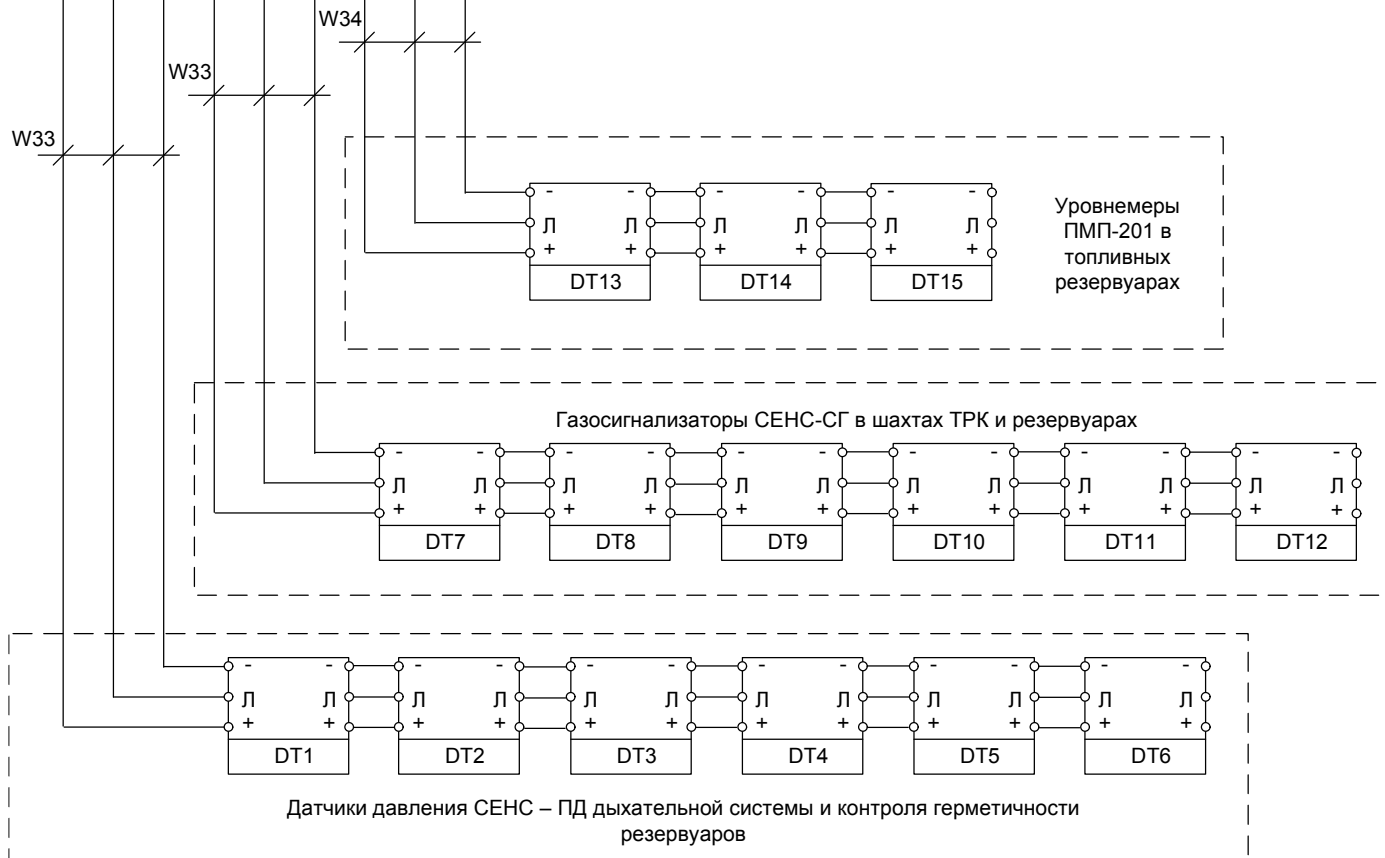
W34

W33

W33

- Л + - Л +
DT13

- Л + - Л +
DT14

- Л + - Л +
DT15

Уровнемеры ПМП-201 в топливных резервуарах

Газосигнализаторы СЕНС-СГ в шахтах ТРК и резервуарах

- Л + - Л +
DT7

- Л + - Л +
DT8

- Л + - Л +
DT9

- Л + - Л +
DT10

- Л + - Л +
DT11

- Л + - Л +
DT12

- Л + - Л +
DT1

- Л + - Л +
DT2

- Л + - Л +
DT3

- Л + - Л +
DT4

- Л + - Л +
DT5

- Л + - Л +
DT6

Датчики давления СЕНС – ПД дыхательной системы и контроля герметичности резервуаров